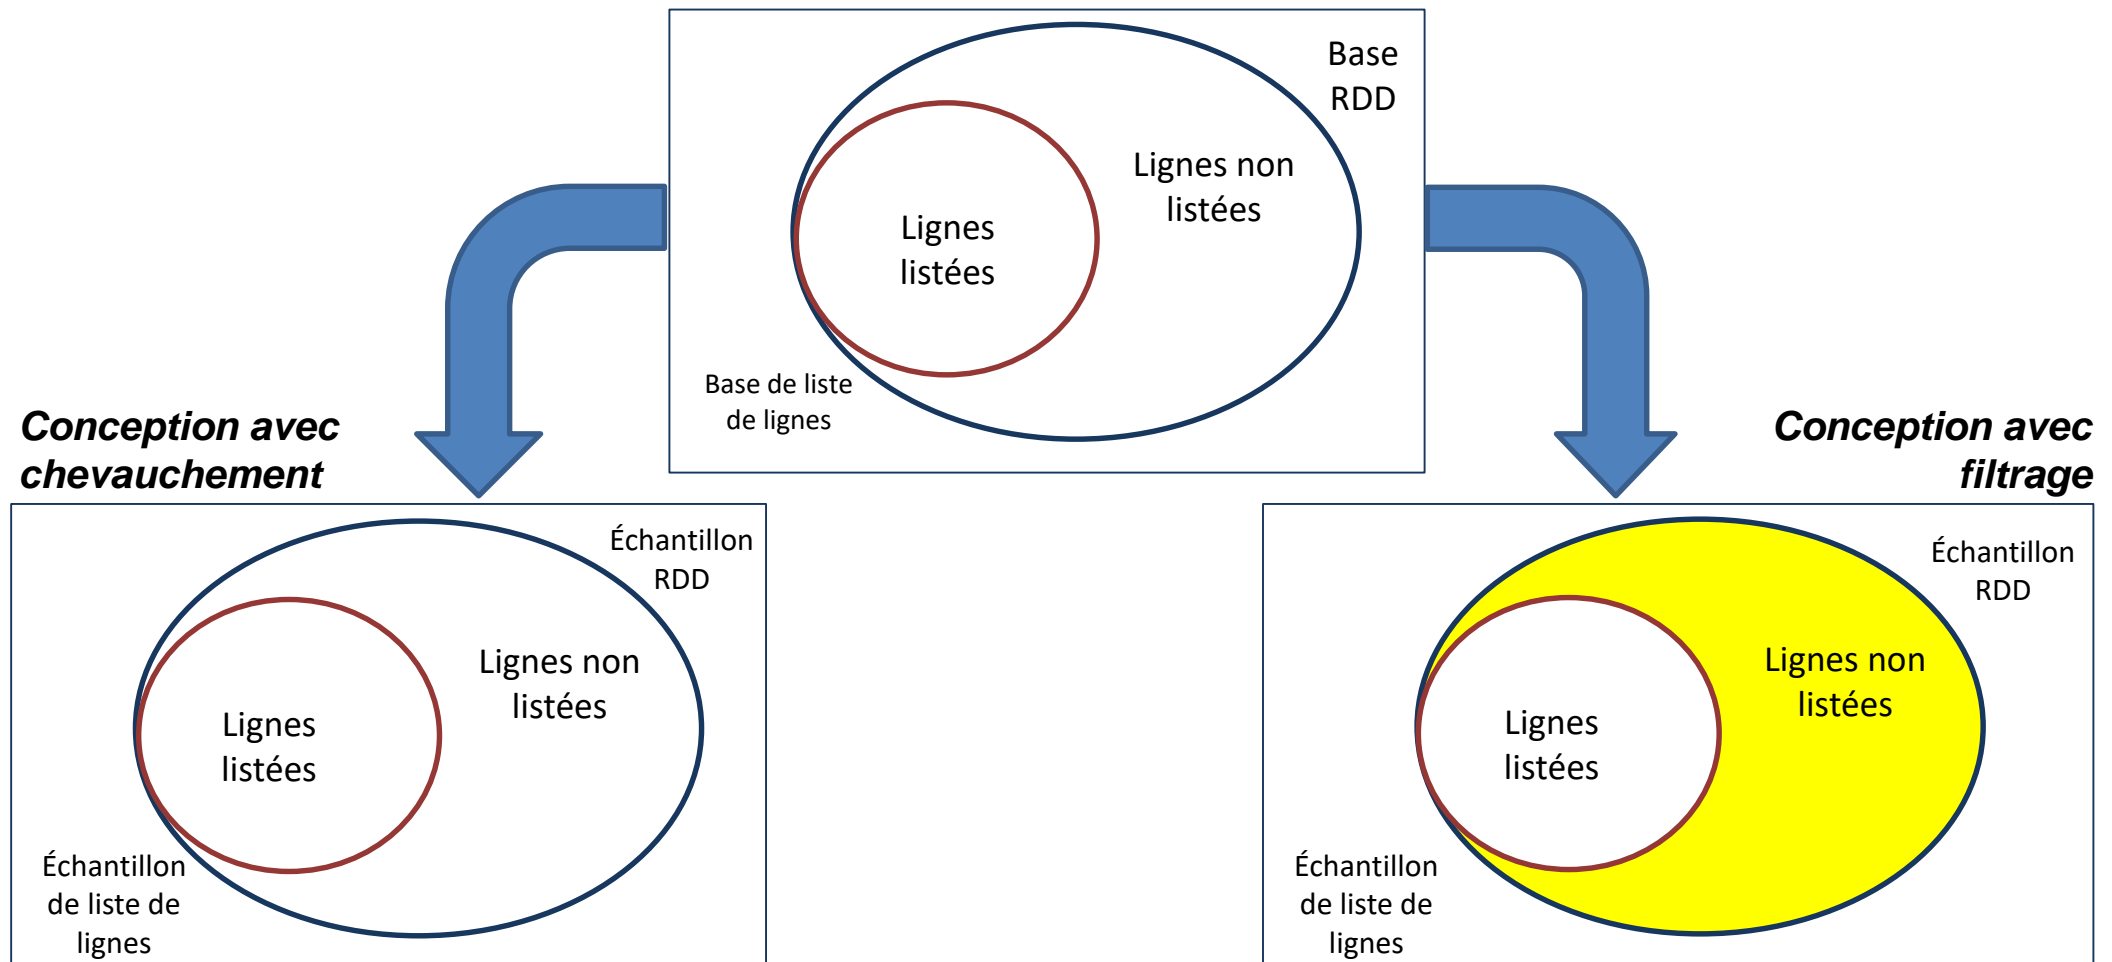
Base RDD

Lignes non listées

Lignes listées

Base de liste de lignes

Conception avec chevauchement

Conception avec filtrage

Échantillon RDD

Lignes non listées

Lignes listées

Échantillon de liste de lignes

Échantillon RDD

Lignes non listées

Lignes listées

Échantillon de liste de lignes